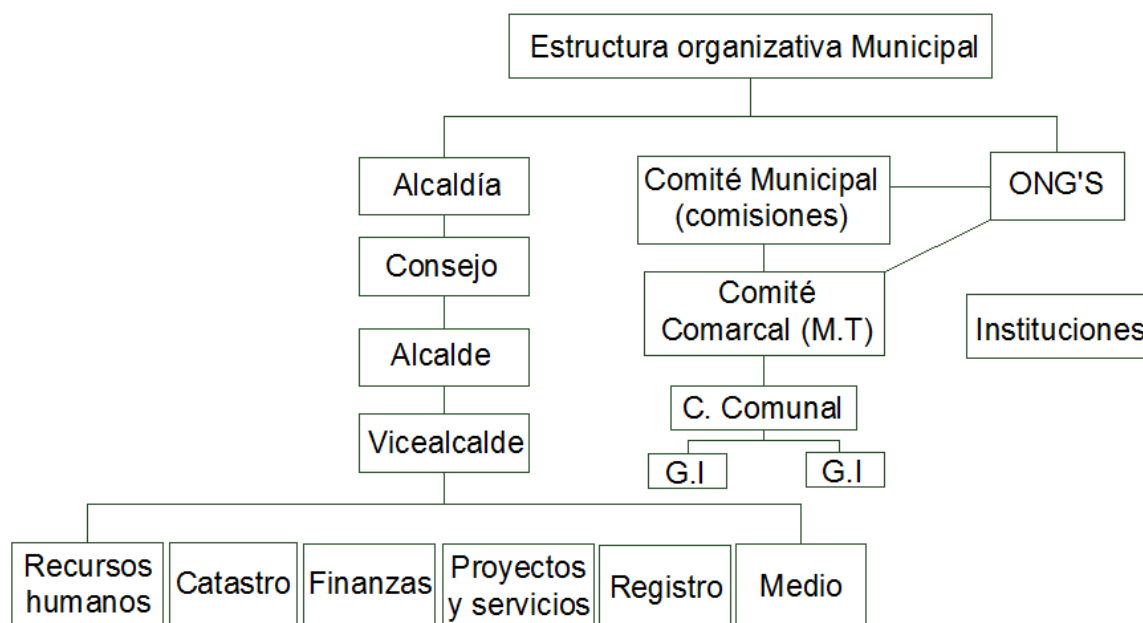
Estructura organizativa Municipal

Alcaldía

Consejo

Alcalde

Vicealcalde

Comité Municipal (comisiones)

ONG'S

Comité Comarcal (M.T)

Instituciones

C. Comunal

G.I

G.I

Recursos humanos

Catastro

Finanzas

Proyectos y servicios

Registro

Medio